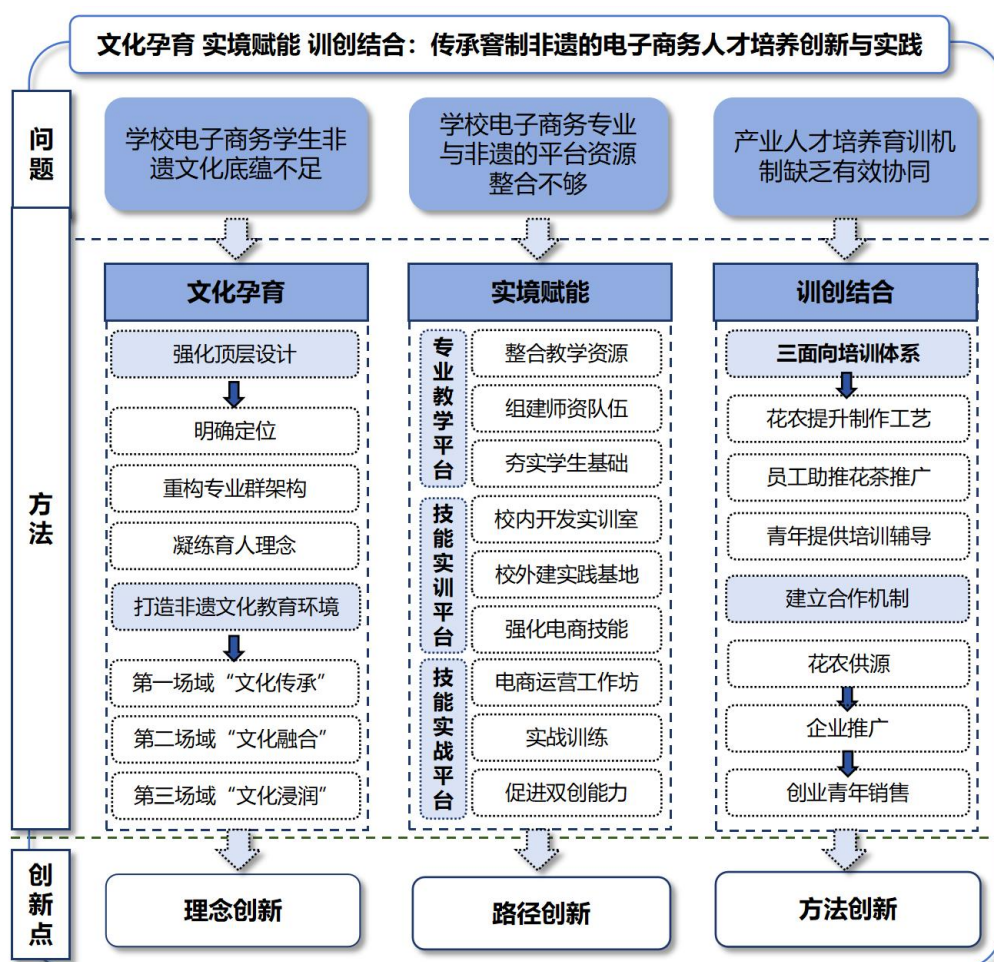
文化孕育 实境赋能 训创结合：传承窨制非遗的电子商务人才培养创新与实践

问题

学校电子商务学生非遗文化底蕴不足

学校电子商务专业与非遗的平台资源整合不够

产业人才培养育训机制缺乏有效协同

方法

文化孕育

强化顶层设计

明确定位

重构专业群架构

凝练育人理念

打造非遗文化教育环境

第一场域“文化传承”

第二场域“文化融合”

第三场域“文化浸润”

实境赋能

专业教学平台

整合教学资源

组建师资队伍

夯实学生基础

技能实训平台

校内开发实训室

校外建实践基地

强化电商技能

技能实战平台

电商运营工作坊

实战训练

促进双创能力

训创结合

三面向培训体系

花农提升制作工艺

员工助推花茶推广

青年提供培训辅导

建立合作机制

花农供源

企业推广

创业青年销售

创新点

理念创新

路径创新

方法创新